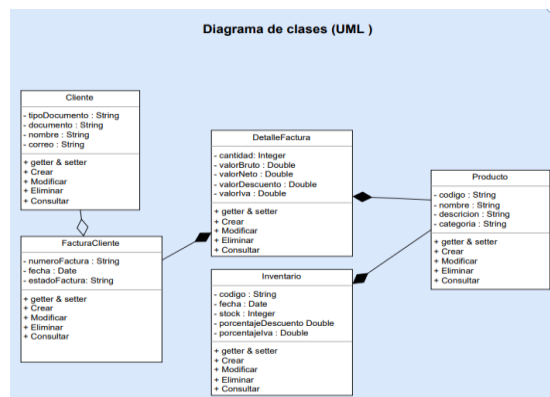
Diagrama de clases (UML )

Cliente

- tipoDocumento : String
- documento : String
- nombre : String
- correo : String

+ getter & setter
+ Crear
+ Modificar
+ Eliminar
+ Consultar

FacturaCliente

- numeroFactura : String
- fecha : Date
- estadoFactura: String

+ getter & setter
+ Crear
+ Modificar
+ Eliminar
+ Consultar

DetalleFactura

- cantidad: Integer
- valorBruto : Double
- valorNeto : Double
- valorDescuento : Double
- valorIva : Double

+ getter & setter
+ Crear
+ Modificar
+ Eliminar
+ Consultar

Inventario

- codigo : String
- fecha : Date
- stock : Integer
- porcentajeDescuento Double
- porcentajeIva : Double

+ getter & setter
+ Crear
+ Modificar
+ Eliminar
+ Consultar

Producto

- codigo : String
- nombre : String
- descricion : String
- categoria : String

+ getter & setter
+ Crear
+ Modificar
+ Eliminar
+ Consultar